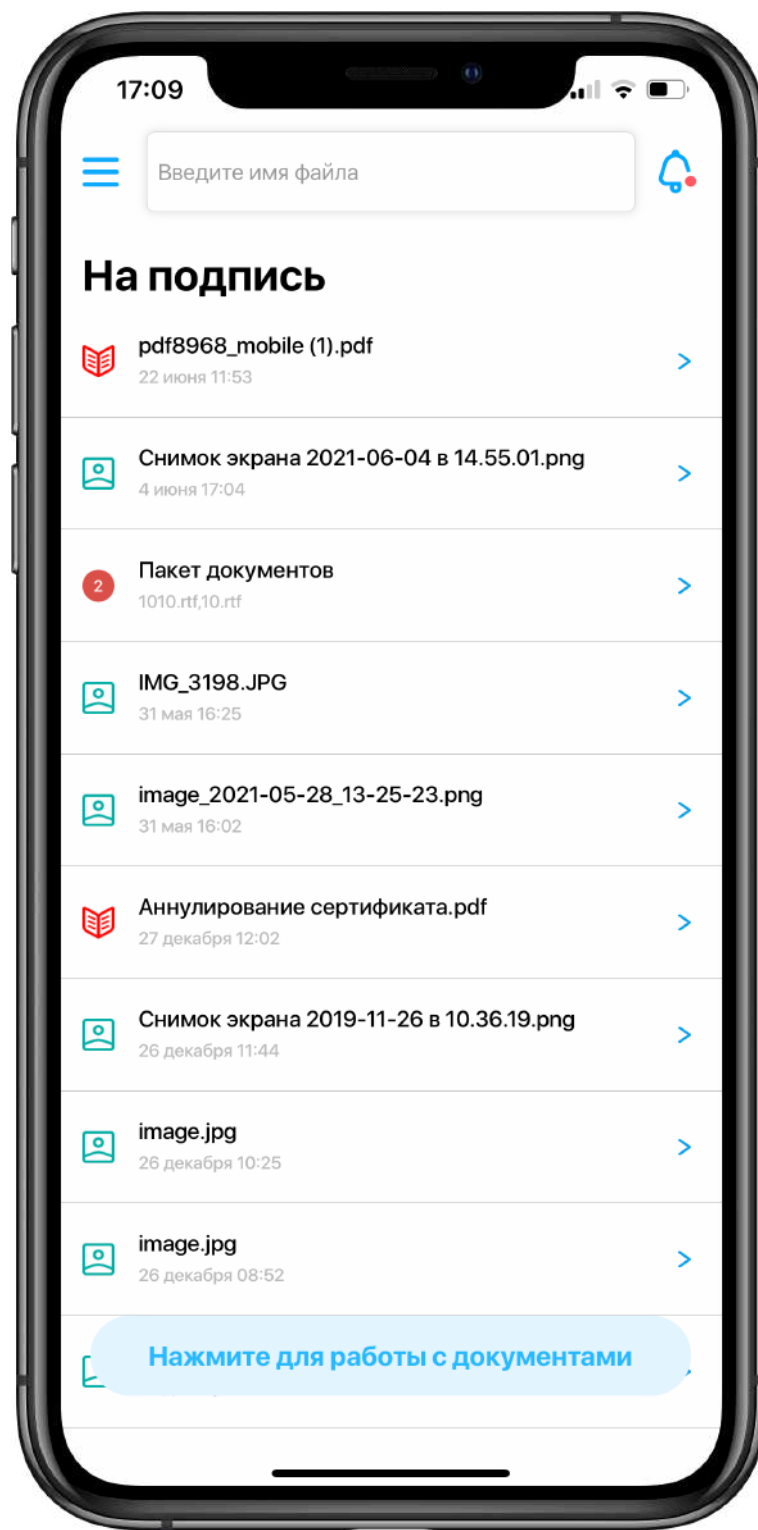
17:09

Введите имя файла

На подпись

pdf8968_mobile (1).pdf
22 июня 11:53

Снимок экрана 2021-06-04 в 14.55.01.png
4 июня 17:04

2
Пакет документов
1010.rtf,10.rtf

IMG_3198.JPG
31 мая 16:25

image_2021-05-28_13-25-23.png
31 мая 16:02

Аннулирование сертификата.pdf
27 декабря 12:02

Снимок экрана 2019-11-26 в 10.36.19.png
26 декабря 11:44

image.jpg
26 декабря 10:25

image.jpg
26 декабря 08:52

Нажмите для работы с документами